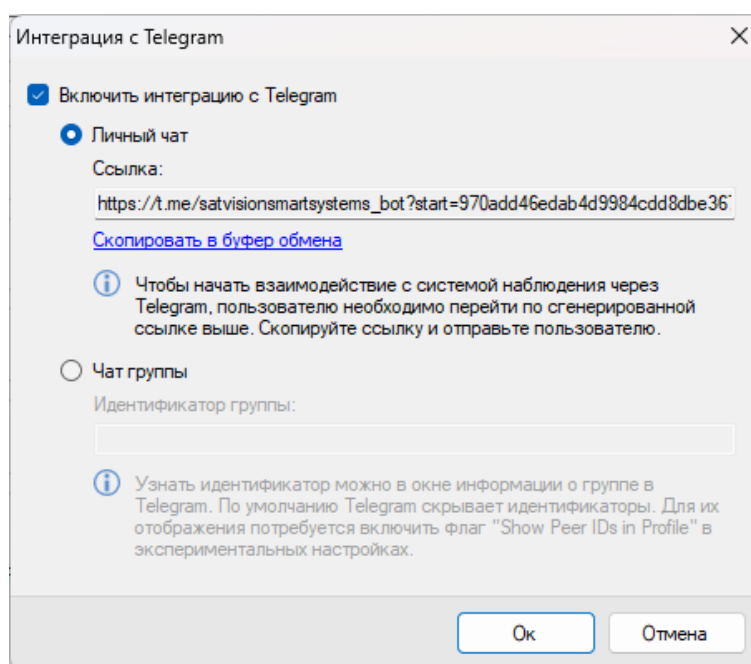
Интеграция с Telegram

Включить интеграцию с Telegram

Личный чат

Ссылка:

https://t.me/satvisionsmartsystems_bot?start=970add46edab4d9984cdd8dbe36

Скопировать в буфер обмена

Чтобы начать взаимодействие с системой наблюдения через Telegram, пользователю необходимо перейти по сгенерированной ссылке выше. Скопируйте ссылку и отправьте пользователю.

Чат группы

Идентификатор группы:

Узнать идентификатор можно в окне информации о группе в Telegram. По умолчанию Telegram скрывает идентификаторы. Для их отображения потребуется включить флаг "Show Peer IDs in Profile" в экспериментальных настройках.

Ок

Отмена